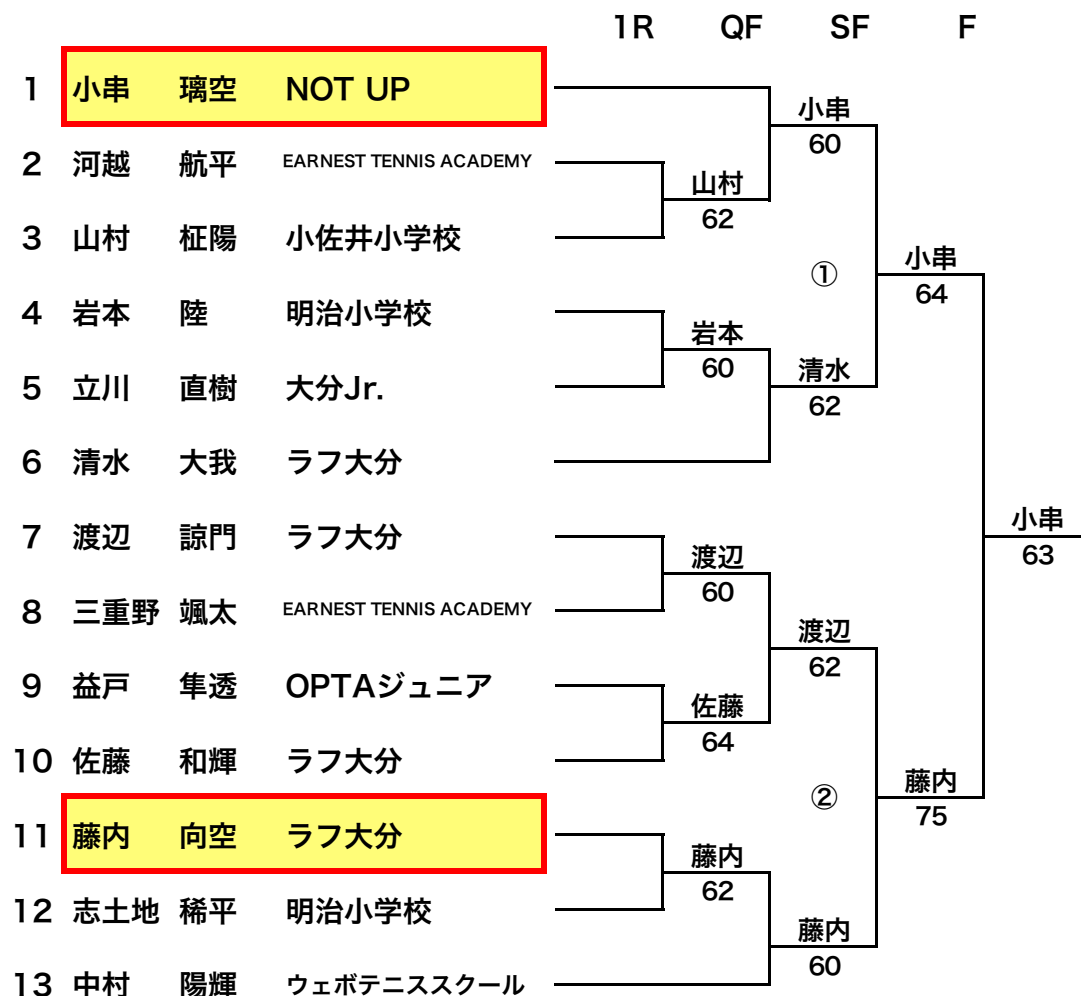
1R QF SF F

1 小串 璃空 NOT UP
2 河越 航平 EARNEST TENNIS ACADEMY
3 山村 柾陽 小佐井小学校
4 岩本 陸 明治小学校
5 立川 直樹 大分Jr.
6 清水 大我 ラフ大分
7 渡辺 諒門 ラフ大分
8 三重野 颯太 EARNEST TENNIS ACADEMY
9 益戸 隼透 OPTAジュニア
10 佐藤 和輝 ラフ大分
11 藤内 向空 ラフ大分
12 志土地 稀平 明治小学校
13 中村 陽輝 ウェボテニススクール

山村 62
岩本 60
渡辺 60
佐藤 64
藤内 62

小串 60
清水 62
①
渡辺 62
藤内 60
②

小串 64
藤内 75

小串 63